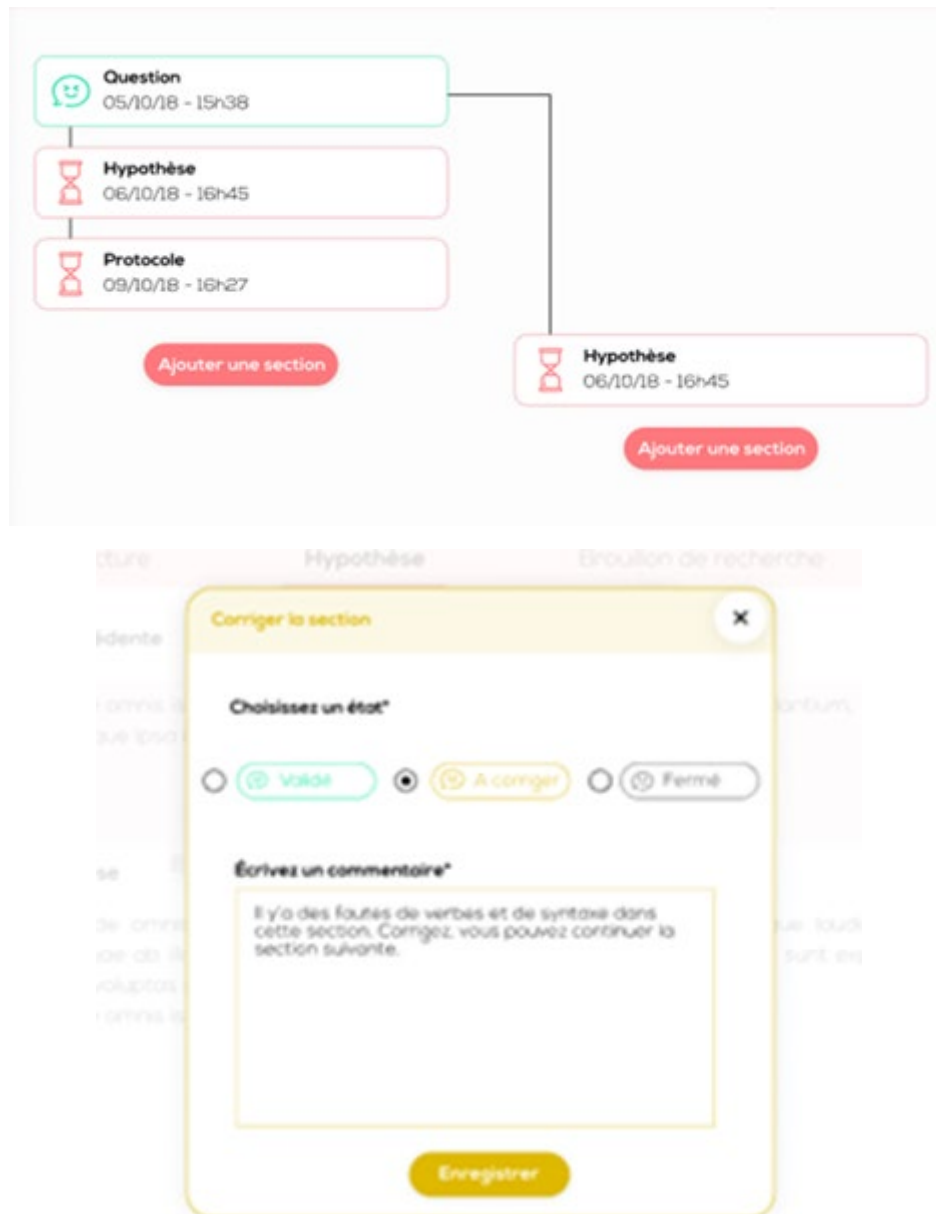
Question
05/10/18 - 15h38

Hypothèse
06/10/18 - 16h45

Protocole
09/10/18 - 16h27

Ajouter une section

Hypothèse
06/10/18 - 16h45

Ajouter une section

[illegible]cture Hypothèse Brouillon de recherche

Corriger la section

Choisissez un état*

Validé A corriger Fermé

Écrivez un commentaire*

Il y'a des fautes de verbes et de syntaxe dans cette section. Corrigez, vous pouvez continuer la section suivante.

Enregistrer